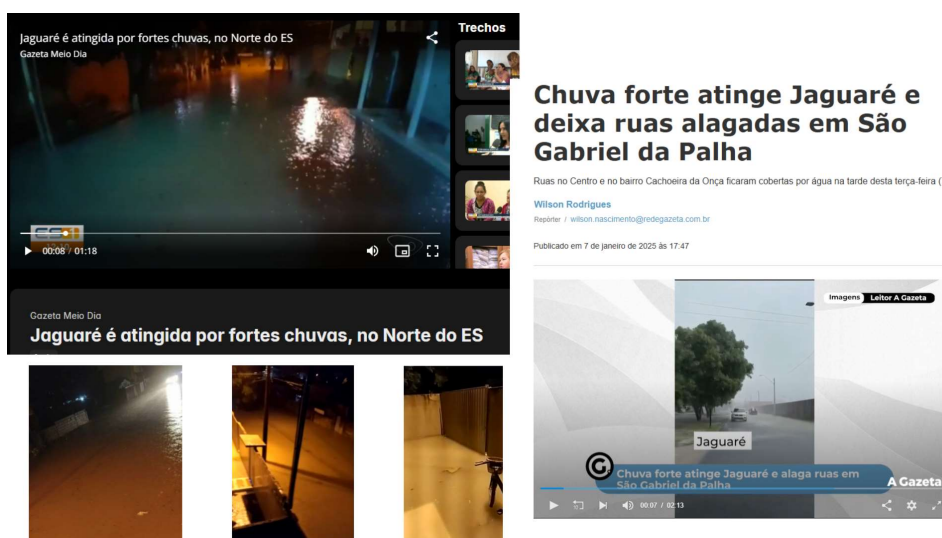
Jaguaré é atingida por fortes chuvas, no Norte do ES
Gazeta Meio Dia

Trechos

ES1

00:08 / 01:18

Gazeta Meio Dia
Jaguaré é atingida por fortes chuvas, no Norte do ES

Chuva forte atinge Jaguaré e deixa ruas alagadas em São Gabriel da Palha

Ruas no Centro e no bairro Cachoeira da Onça ficaram cobertas por água na tarde desta terça-feira (

Wilson Rodrigues
Repórter / wilson.nascimento@redegazeta.com.br

Publicado em 7 de janeiro de 2025 às 17:47

Imagens Leitor A Gazeta

Jaguaré

Chuva forte atinge Jaguaré e alaga ruas em São Gabriel da Palha

A Gazeta

00:07 / 02:13